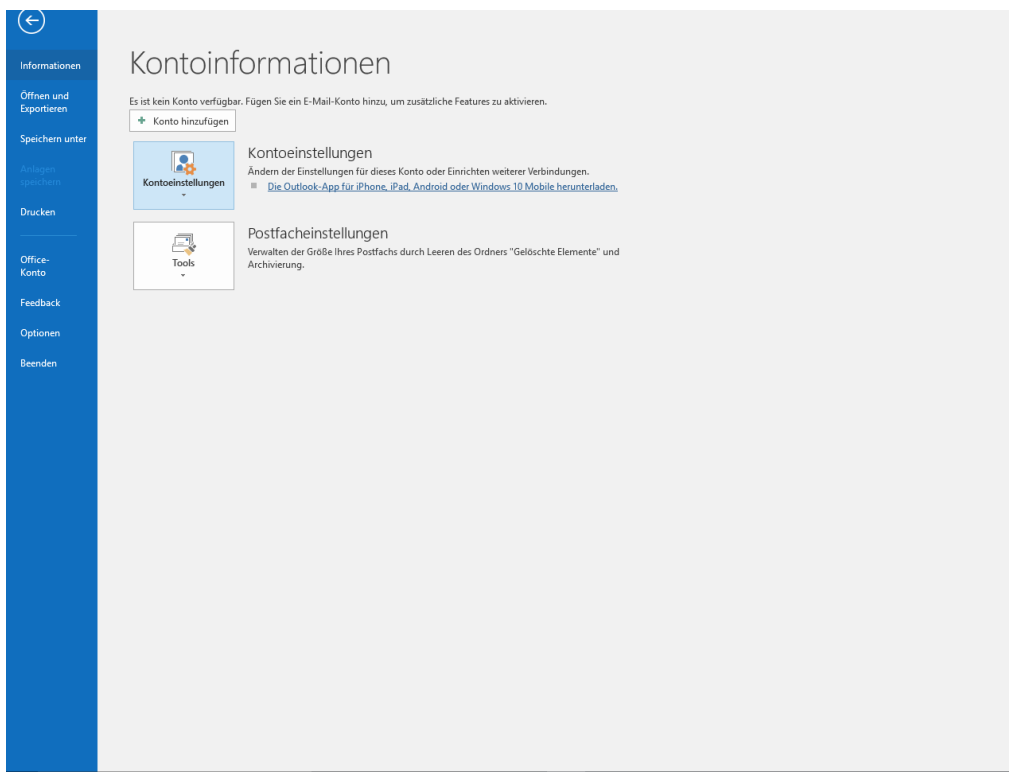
Informationen

Öffnen und Exportieren

Speichern unter

Anlagen speichern

Drucken

Office-Konto

Feedback

Optionen

Beenden

Kontoinformationen

Es ist kein Konto verfügbar. Fügen Sie ein E-Mail-Konto hinzu, um zusätzliche Features zu aktivieren.

+ Konto hinzufügen

Kontoeinstellungen

Kontoeinstellungen

Ändern der Einstellungen für dieses Konto oder Einrichten weiterer Verbindungen.

Die Outlook-App für iPhone, iPad, Android oder Windows 10 Mobile herunterladen.

Tools

Postfacheinstellungen

Verwalten der Größe Ihres Postfachs durch Leeren des Ordners "Gelöschte Elemente" und Archivierung.